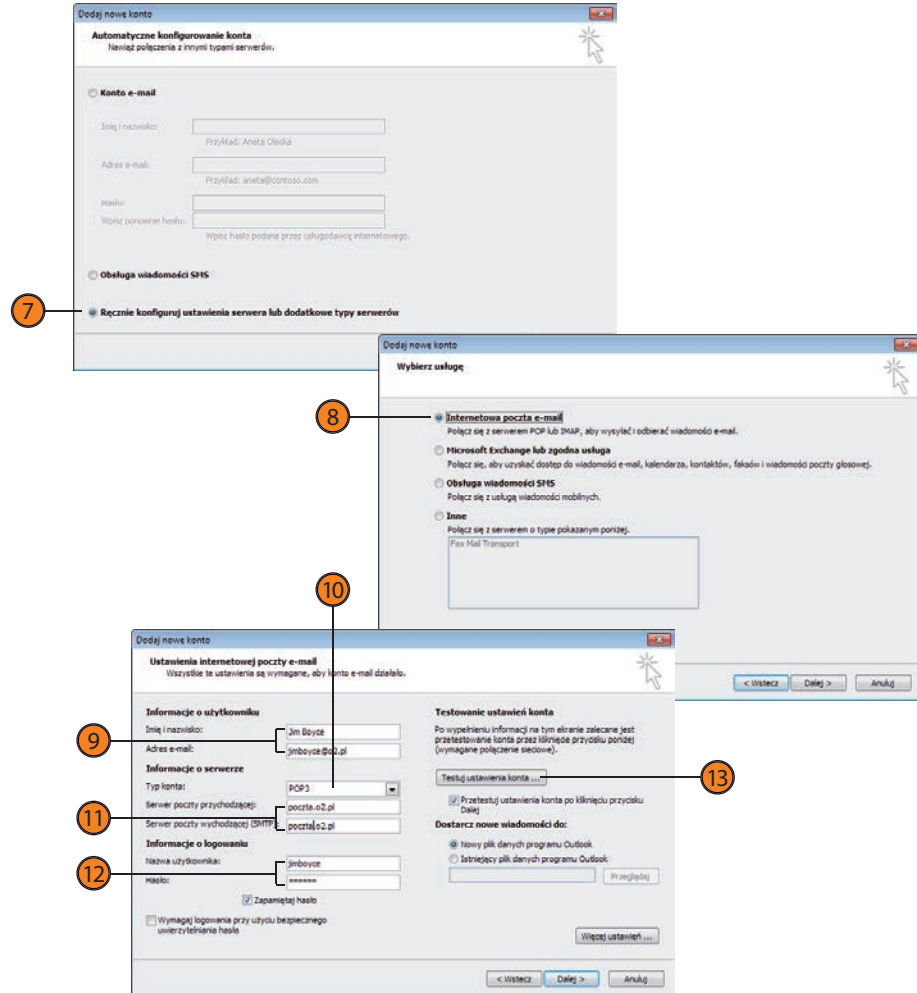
Dodaj nowe konto

Automatyczne konfigurowanie konta
Nawiąż połączenia z innymi typami serwerów.

Konto e-mail

Imię i nazwisko:
Przykład: Aneta Olecka

Adres e-mail:
Przykład: aneta@contoso.com

Hasło:
Wpisz ponownie hasło:
Wpisz hasło podane przez usługodawcę internetowego.

Obsługa wiadomości SMS

7

Ręcznie konfiguruj ustawienia serwera lub dodatkowe typy serwerów

Dodaj nowe konto

Wybierz usługę

8

Internetowa poczta e-mail
Połącz się z serwerem POP lub IMAP, aby wysyłać i odbierać wiadomości e-mail.

Microsoft Exchange lub zgodna usługa
Połącz się, aby uzyskać dostęp do wiadomości e-mail, kalendarza, kontaktów, faksów i wiadomości poczty głosowej.

Obsługa wiadomości SMS
Połącz się z usługą wiadomości mobilnych.

Inne
Połącz się z serwerem o typie pokazanym poniżej.
Fax Mail Transport

10

< Wstecz Dalej > Anuluj

Dodaj nowe konto

Ustawienia internetowej poczty e-mail
Wszystkie te ustawienia są wymagane, aby konto e-mail działało.

Informacje o użytkowniku
9
Imię i nazwisko: Jim Boyce
Adres e-mail: jimboyce@o2.pl
Informacje o serwerze
Typ konta: POP3
11
Serwer poczty przychodzącej: poczta.o2.pl
Serwer poczty wychodzącej (SMTP): poczta.o2.pl
Informacje o logowaniu
12
Nazwa użytkownika: jimboyce
Hasło: *******
Zapamiętaj hasło
Wymagaj logowania przy użyciu bezpiecznego uwierzytelniania hasła

Testowanie ustawień konta
Po wypełnieniu informacji na tym ekranie zalecane jest przetestowanie konta przez kliknięcie przycisku poniżej (wymagane połączenie sieciowe).
Testuj ustawienia konta ...
13
Przetestuj ustawienia konta po kliknięciu przycisku Dalej
Dostarcz nowe wiadomości do:
Nowy plik danych programu Outlook
Istniejący plik danych programu Outlook
Przeglądaj

Więcej ustawień ...

< Wstecz Dalej > Anuluj